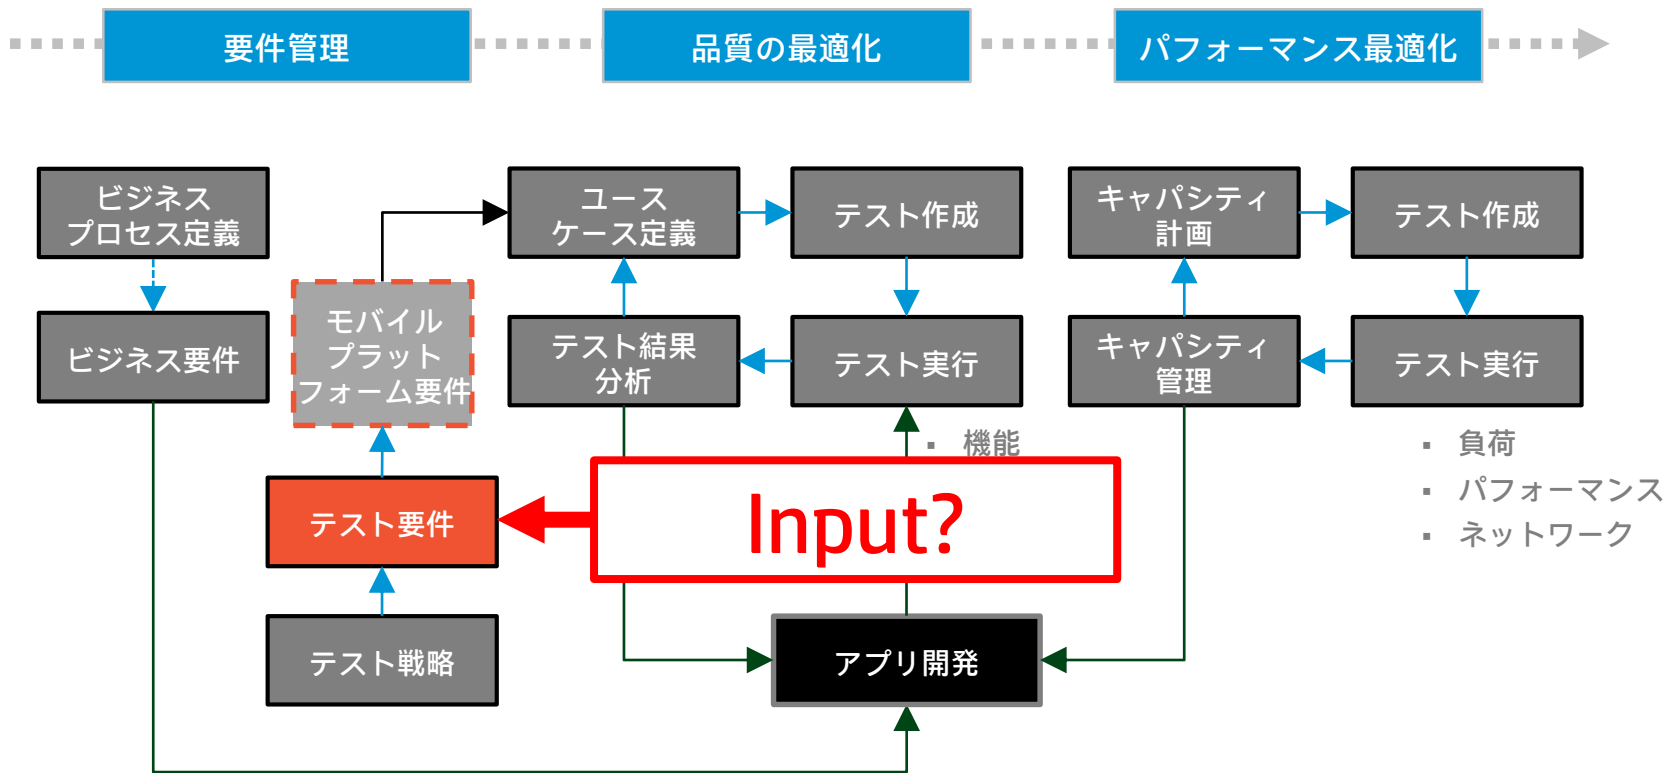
要件管理

品質の最適化

パフォーマンス最適化

ビジネス プロセス定義

ビジネス要件

モバイル プラット フォーム要件

テスト要件

テスト戦略

ユース ケース定義

テスト作成

テスト結果 分析

テスト実行

キャパシティ 計画

テスト作成

キャパシティ 管理

テスト実行

▪ 機能

Input?

アプリ開発

▪ 負荷
▪ パフォーマンス
▪ ネットワーク